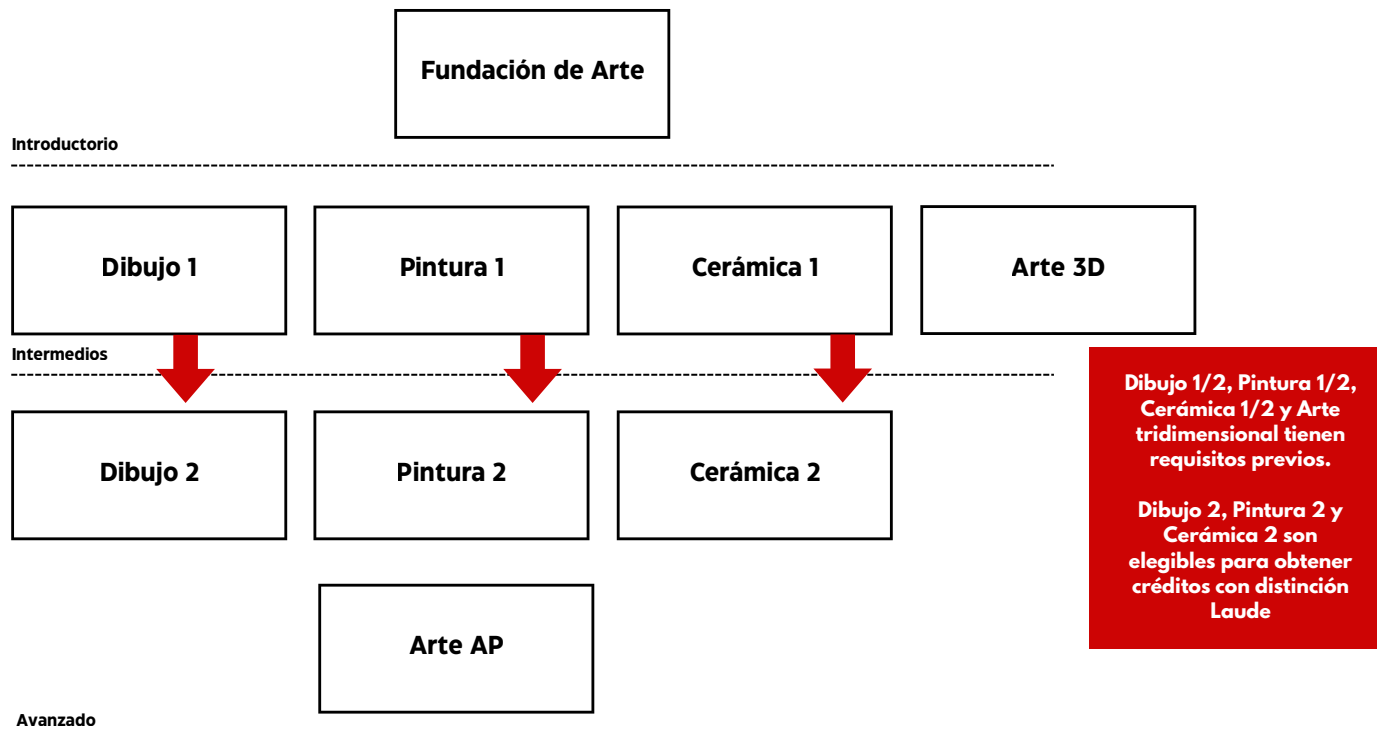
Fundación de Arte

Introductorio

Dibujo 1

Pintura 1

Cerámica 1

Arte 3D

Intermedios

Dibujo 2

Pintura 2

Cerámica 2

Dibujo 1/2, Pintura 1/2, Cerámica 1/2 y Arte tridimensional tienen requisitos previos.

Dibujo 2, Pintura 2 y Cerámica 2 son elegibles para obtener créditos con distinción Laude

Arte AP

Avanzado